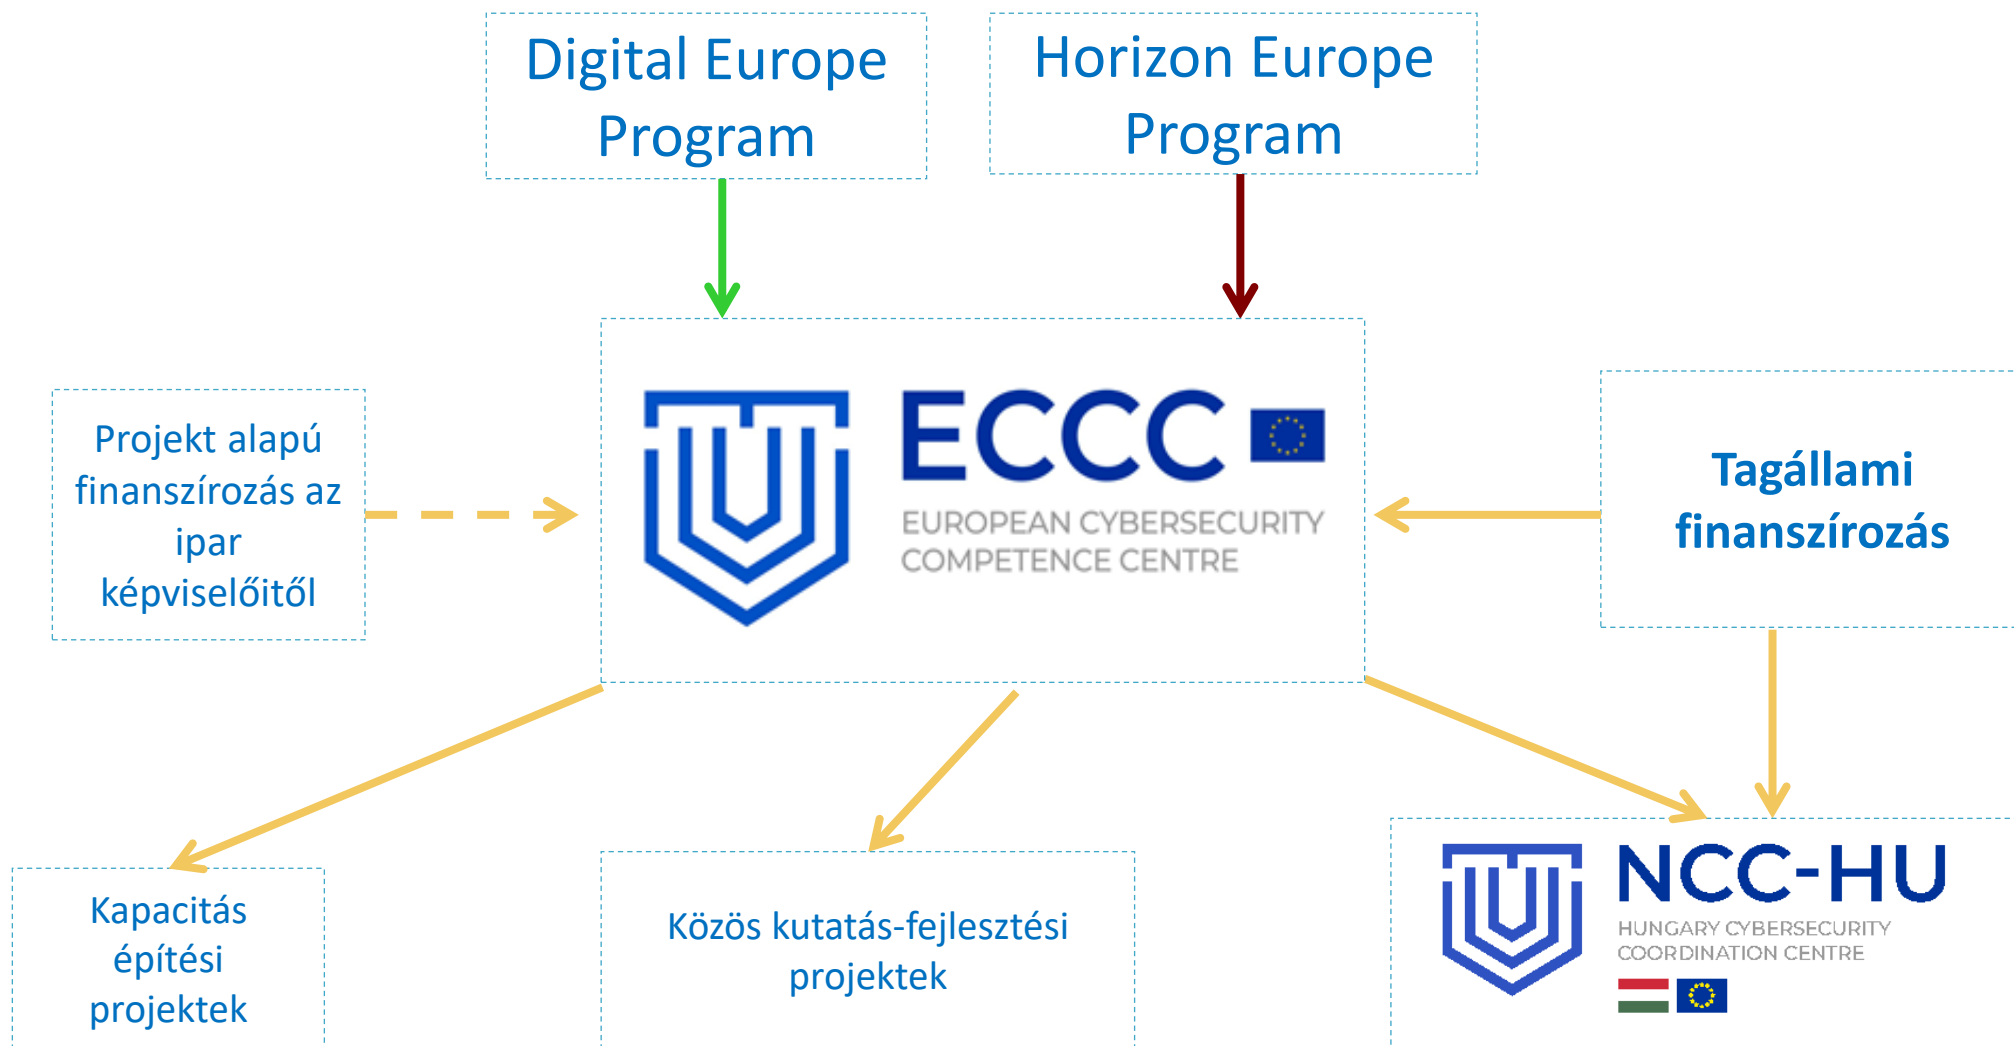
Digital Europe Program

Horizon Europe Program

Projekt alapú finanszírozás az ipar képviselőitől

ECCC
EUROPEAN CYBERSECURITY COMPETENCE CENTRE

Tagállami finanszírozás

Kapacitás építési projektek

Közös kutatás-fejlesztési projektek

NCC-HU
HUNGARY CYBERSECURITY COORDINATION CENTRE